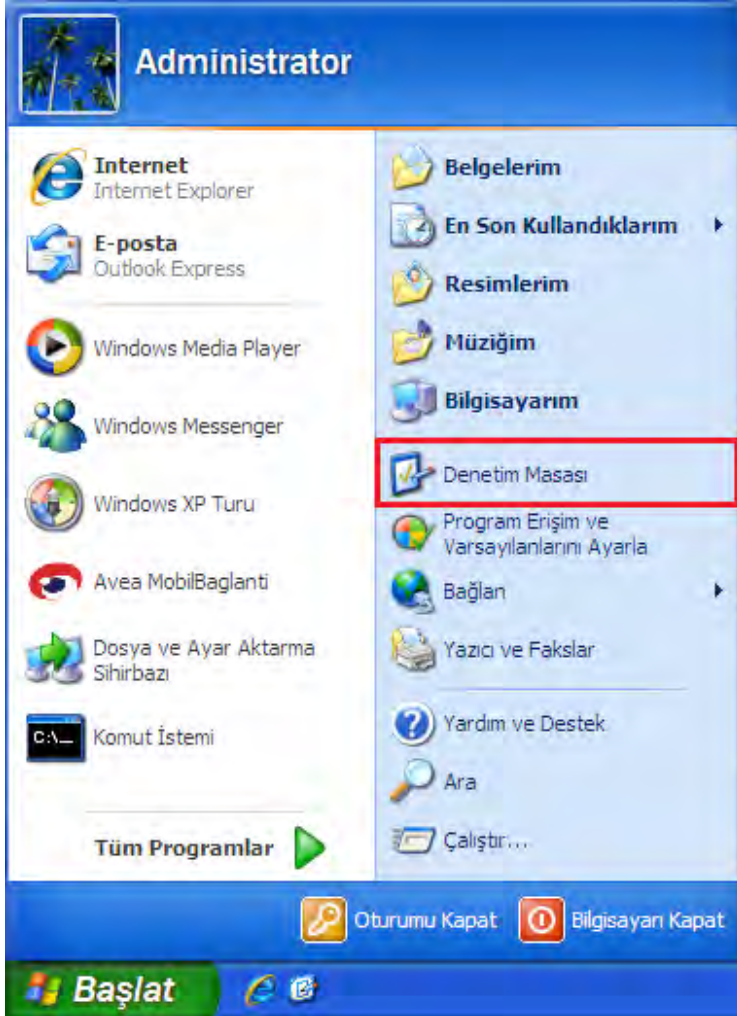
Administrator

Internet
Internet Explorer

E-posta
Outlook Express

Windows Media Player

Windows Messenger

Windows XP Turu

Avea MobilBaglanti

Dosya ve Ayar Aktarma Sihirbazı

C:\_

Komut İstemi

Tüm Programlar

Belgelerim

En Son Kullandıklarım

Resimlerim

Müziğim

Bilgisayarım

Denetim Masası

Program Erişim ve Varsayılanlarını Ayarla

Bağlan

Yazıcı ve Fakslar

Yardım ve Destek

Ara

Çalıştır...

Oturumu Kapat

Bilgisayarı Kapat

Başlat